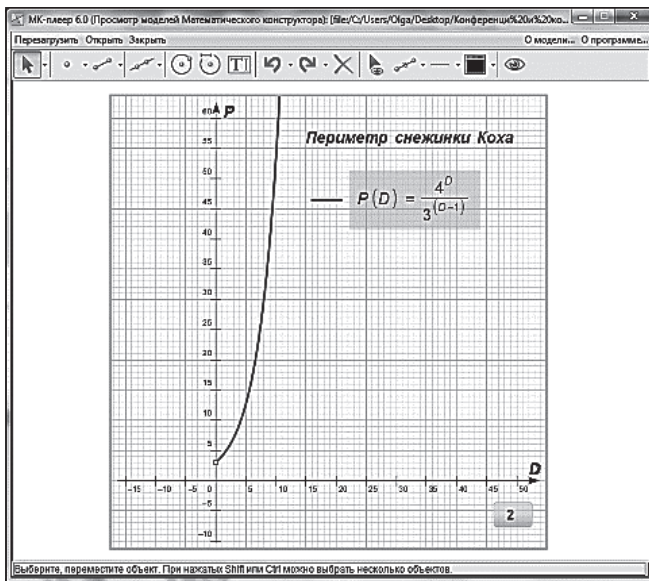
МК-плеер 6.0 (Просмотр моделей Математического конструктора): [file:/C:/Users/Olga/Desktop/Конференци%20и%20ко...

Перезагрузить Открыть Закрыть

О модели... О программе...

T

P

60

55

50

45

40

35

30

25

20

15

10

5

0

−5

−10

Периметр снежинки Коха

$P(D) = \frac{4^D}{3^{(D-1)}}$

D

−15 −10 −5 0 5 10 15 20 25 30 35 40 45 50

2

Выберите, переместите объект. При нажатых Shift или Ctrl можно выбрать несколько объектов.